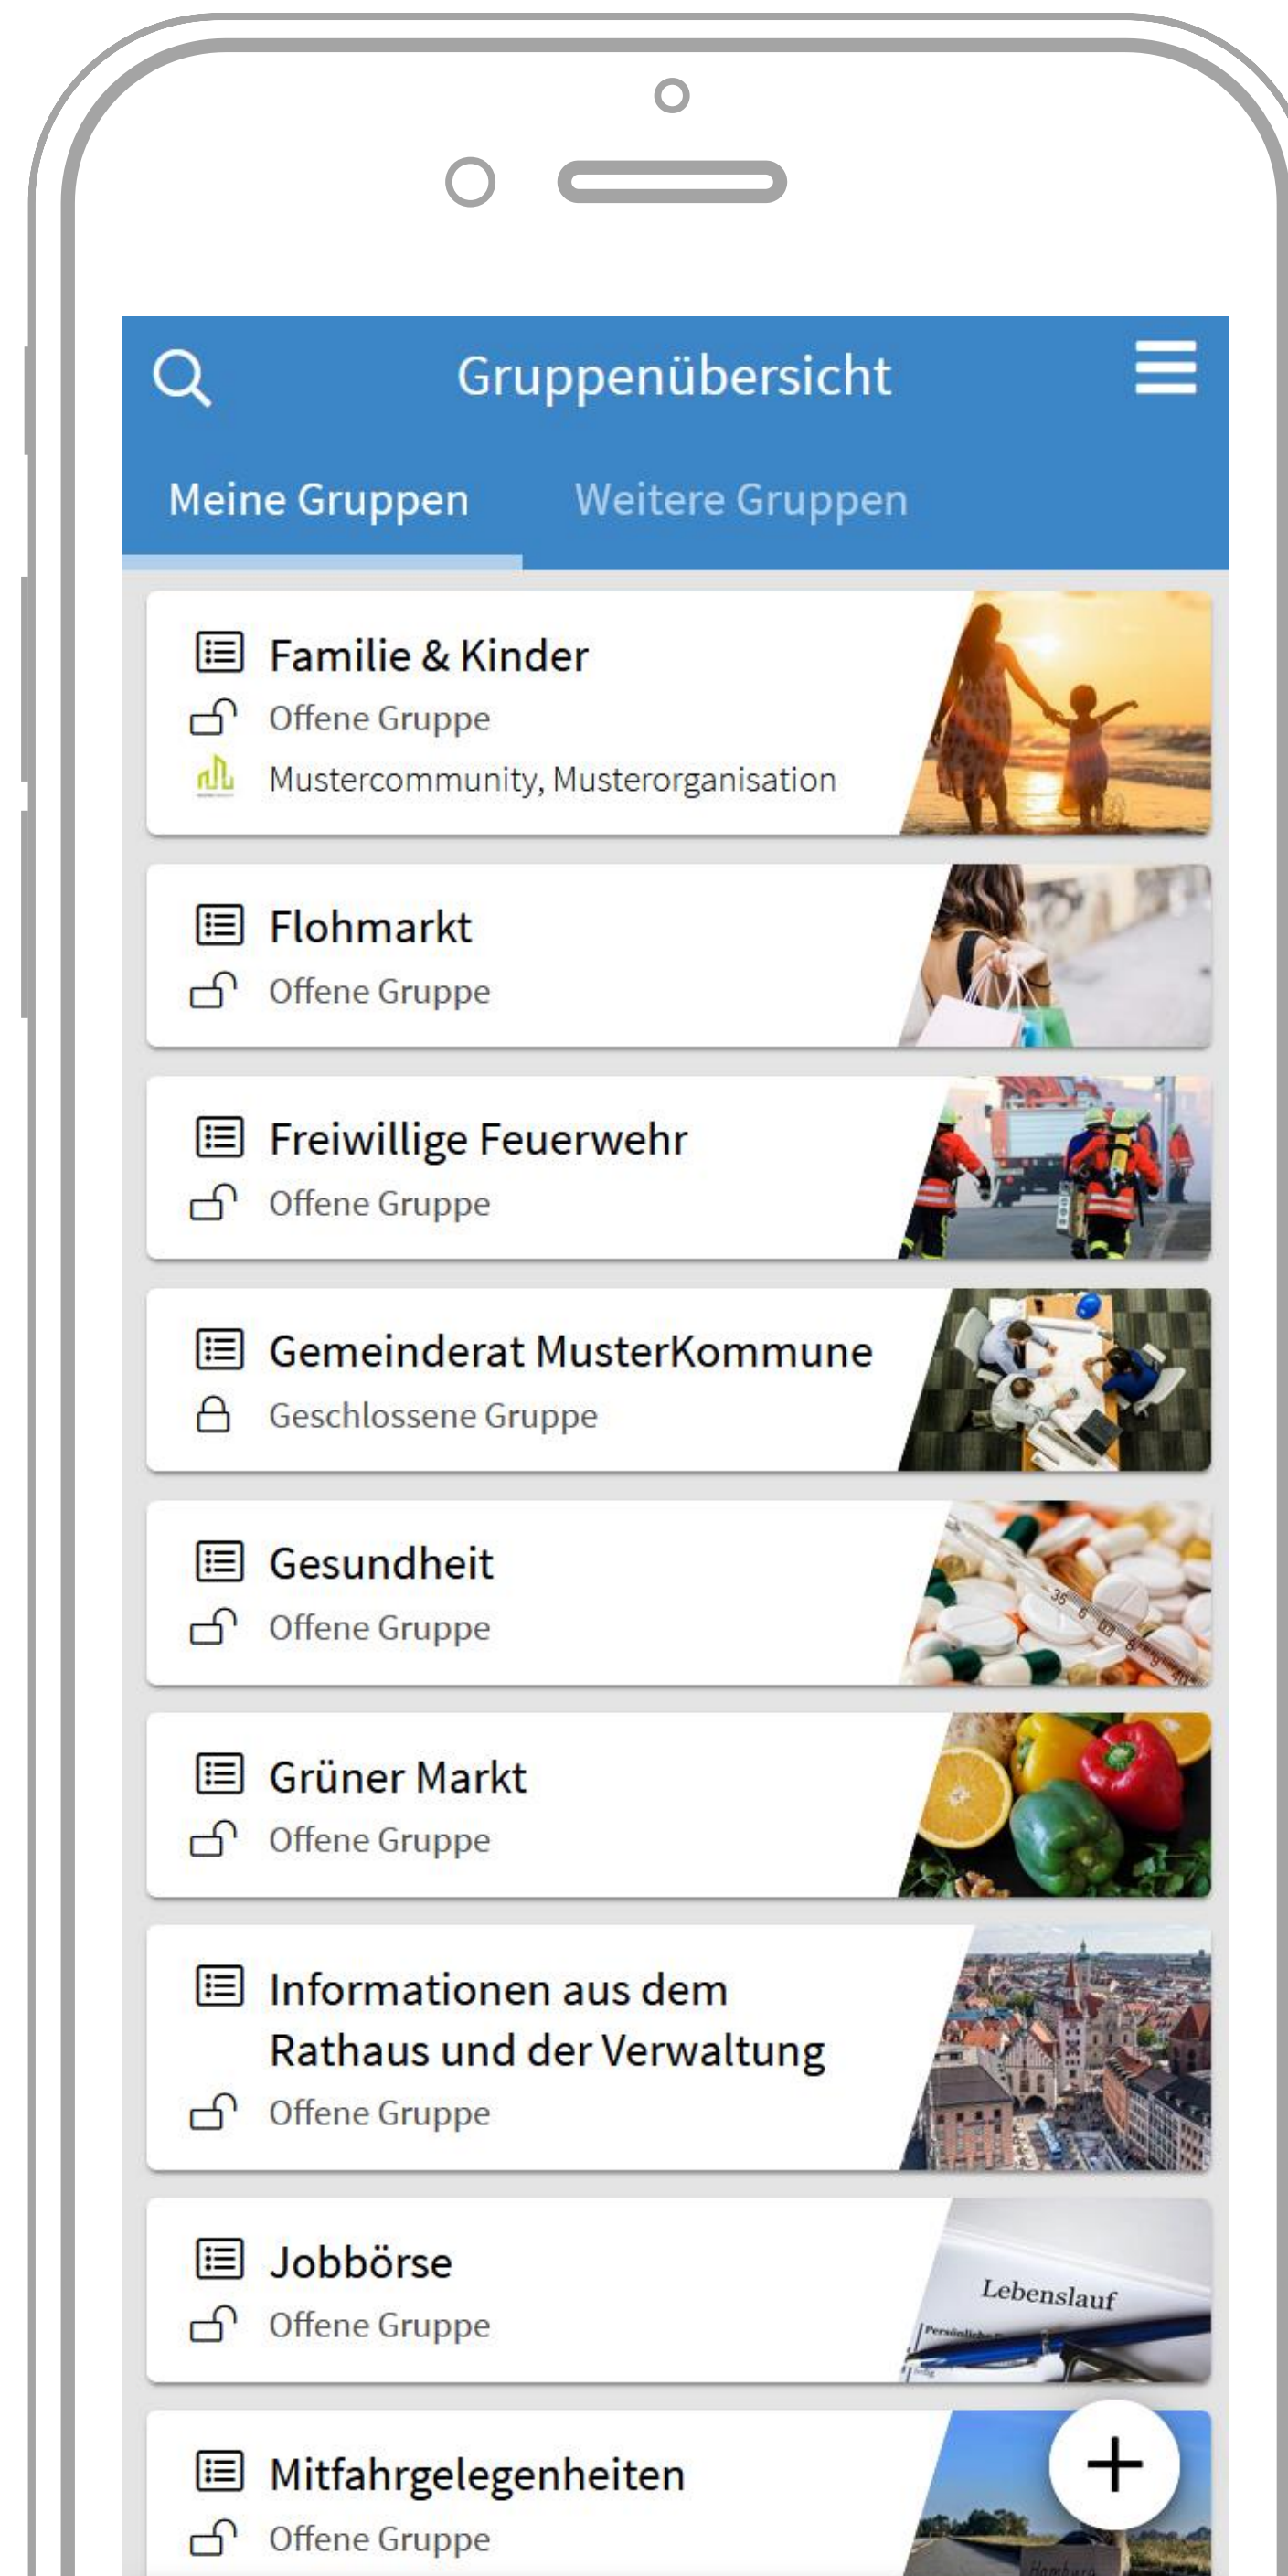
Gruppenübersicht

Meine Gruppen Weitere Gruppen

Familie & Kinder
Offene Gruppe
Mustercommunity, Musterorganisation

Flohmarkt
Offene Gruppe

Freiwillige Feuerwehr
Offene Gruppe

Gemeinderat MusterKommune
Geschlossene Gruppe

Gesundheit
Offene Gruppe

Grüner Markt
Offene Gruppe

Informationen aus dem Rathaus und der Verwaltung
Offene Gruppe

Jobbörse
Offene Gruppe

Lebenslauf

Mitfahrgelegenheiten
Offene Gruppe

+